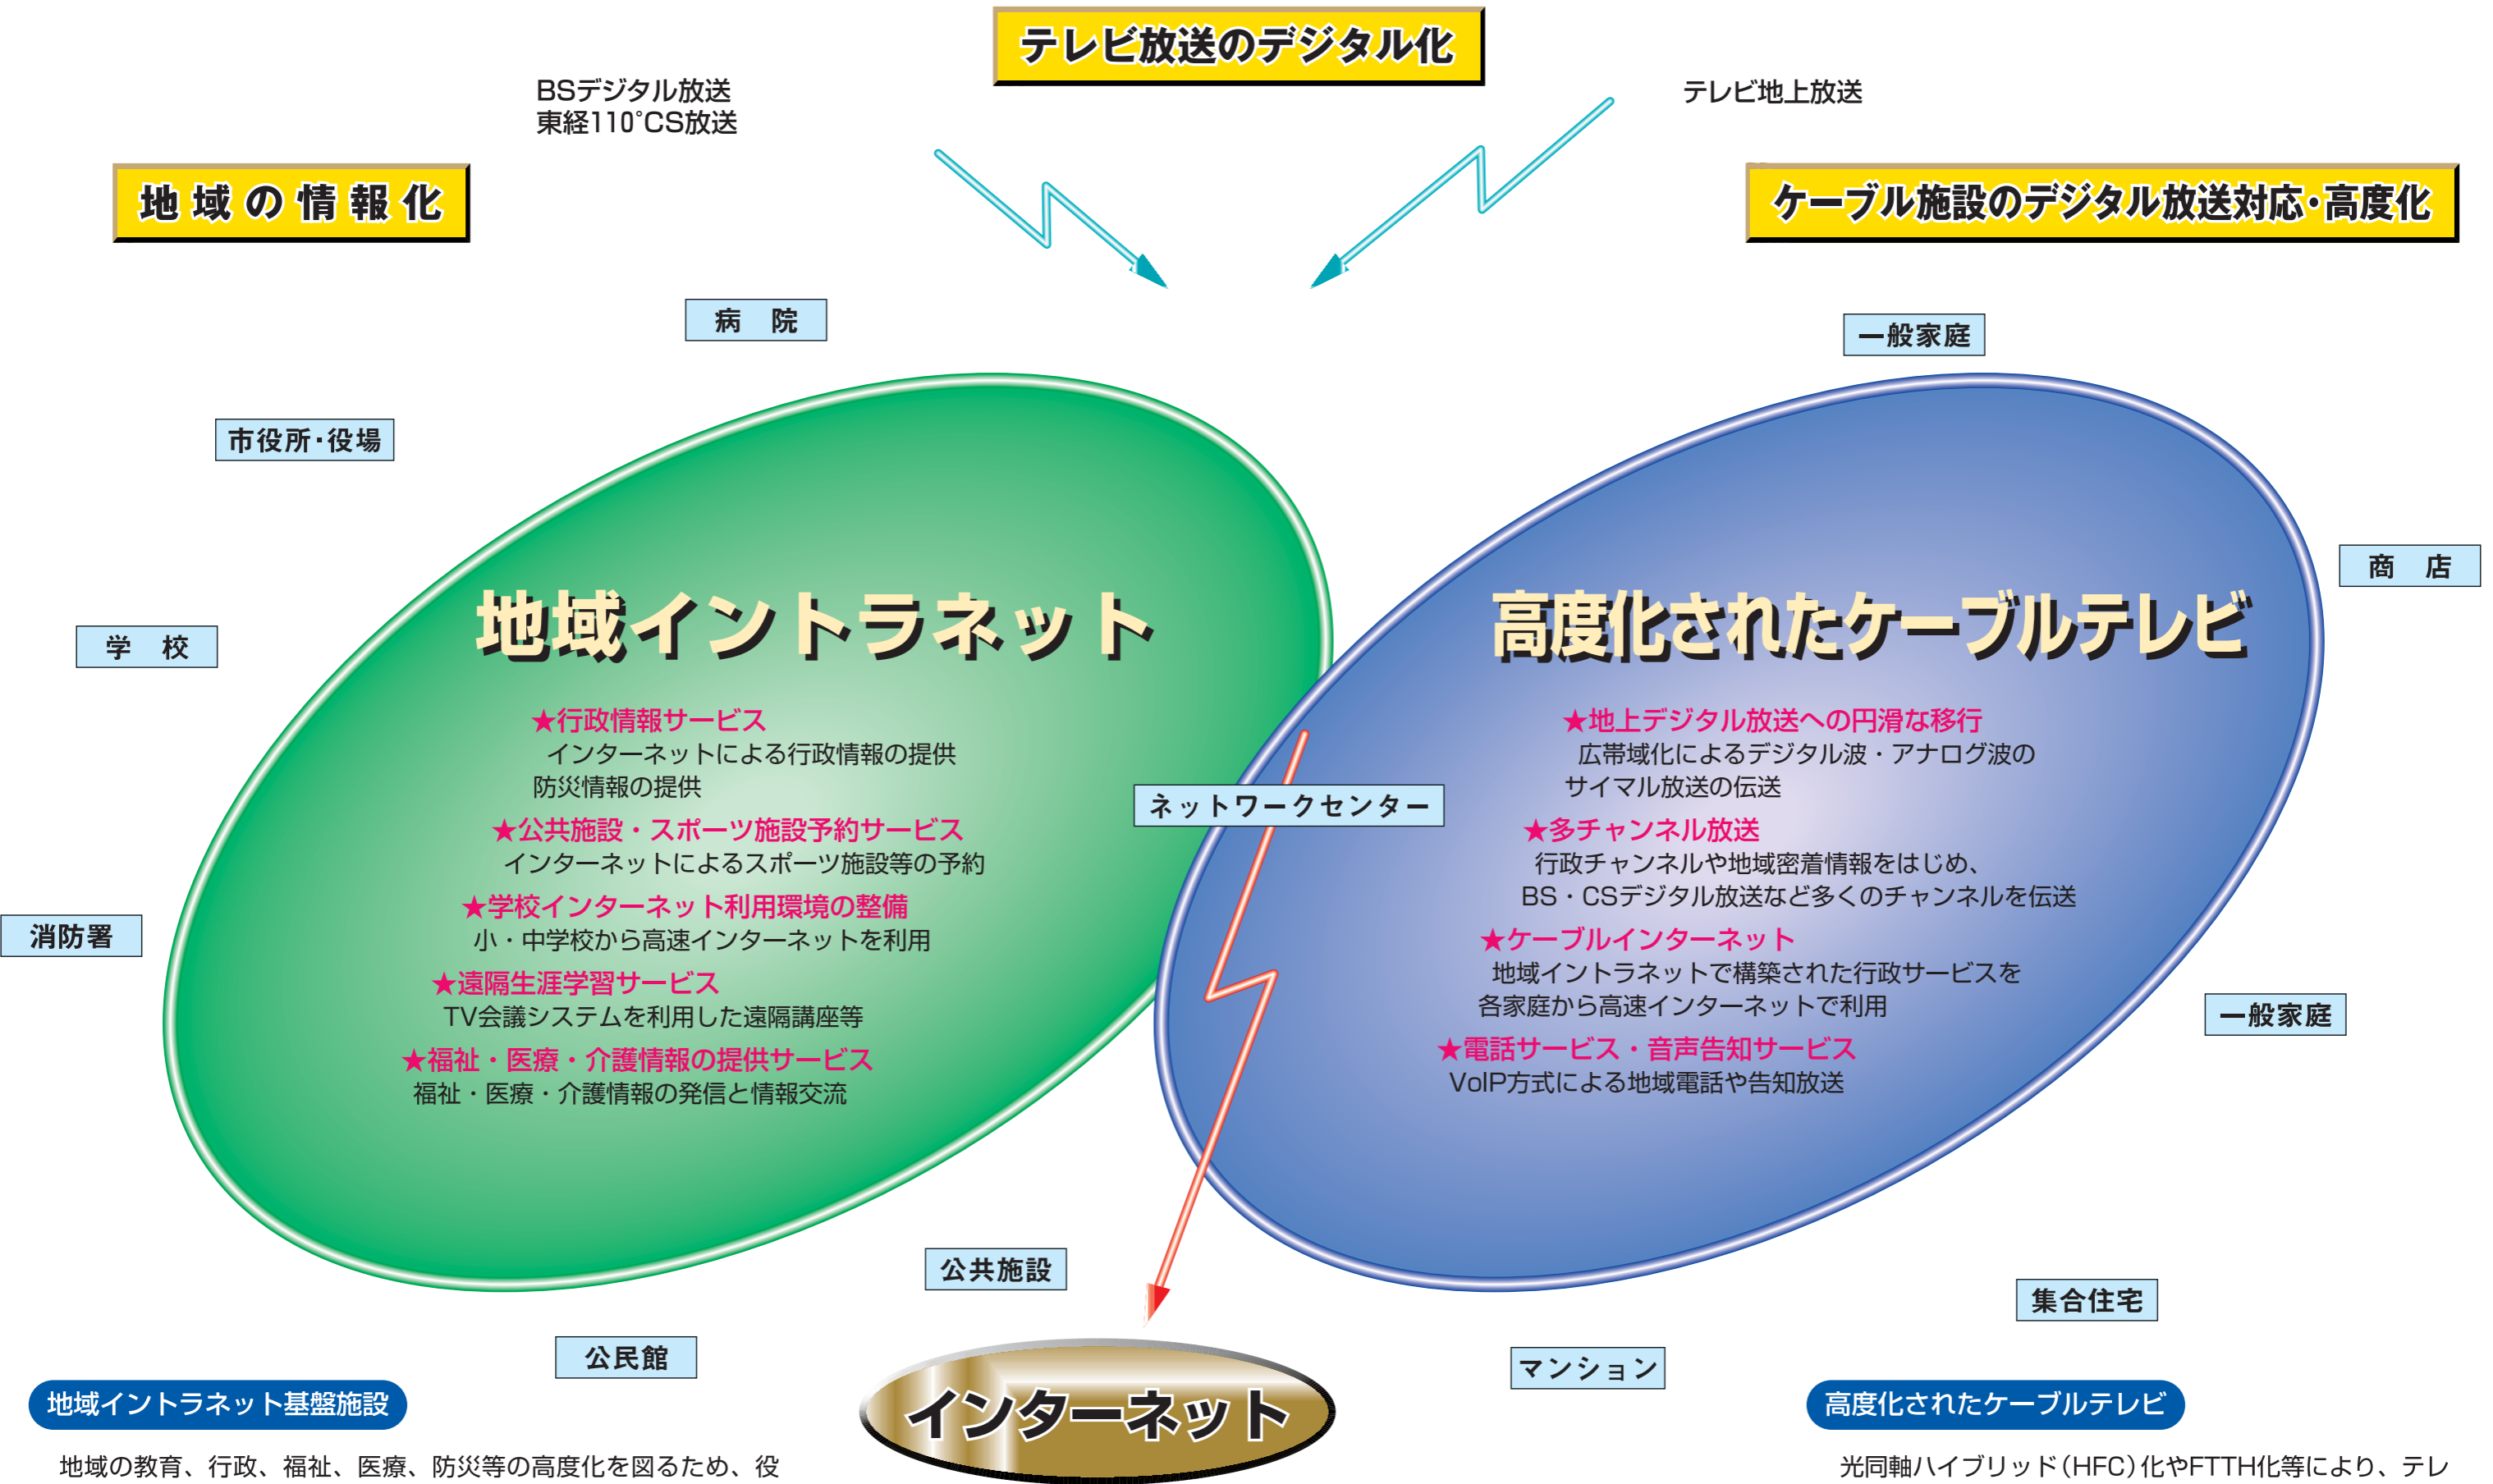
テレビ放送のデジタル化

BSデジタル放送
東経110°CS放送

テレビ地上放送

地域の情報化

ケーブル施設のデジタル放送対応·高度化

病　院

一般家庭

市役所·役場

商　店

学　校

地域イントラネット

★行政情報サービス
インターネットによる行政情報の提供
防災情報の提供

★公共施設・スポーツ施設予約サービス
インターネットによるスポーツ施設等の予約

★学校インターネット利用環境の整備
小・中学校から高速インターネットを利用

★遠隔生涯学習サービス
TV会議システムを利用した遠隔講座等

★福祉・医療・介護情報の提供サービス
福祉・医療・介護情報の発信と情報交流

高度化されたケーブルテレビ

★地上デジタル放送への円滑な移行
広帯域化によるデジタル波・アナログ波の
サイマル放送の伝送

★多チャンネル放送
行政チャンネルや地域密着情報をはじめ、
BS・CSデジタル放送など多くのチャンネルを伝送

★ケーブルインターネット
地域イントラネットで構築された行政サービスを
各家庭から高速インターネットで利用

★電話サービス・音声告知サービス
VoIP方式による地域電話や告知放送

ネットワークセンター

消防署

一般家庭

公共施設

集合住宅

公民館

マンション

インターネット

地域イントラネット基盤施設

地域の教育、行政、福祉、医療、防災等の高度化を図るため、役

高度化されたケーブルテレビ

光同軸ハイブリッド（HFC）化やFTTH化等により、テレ